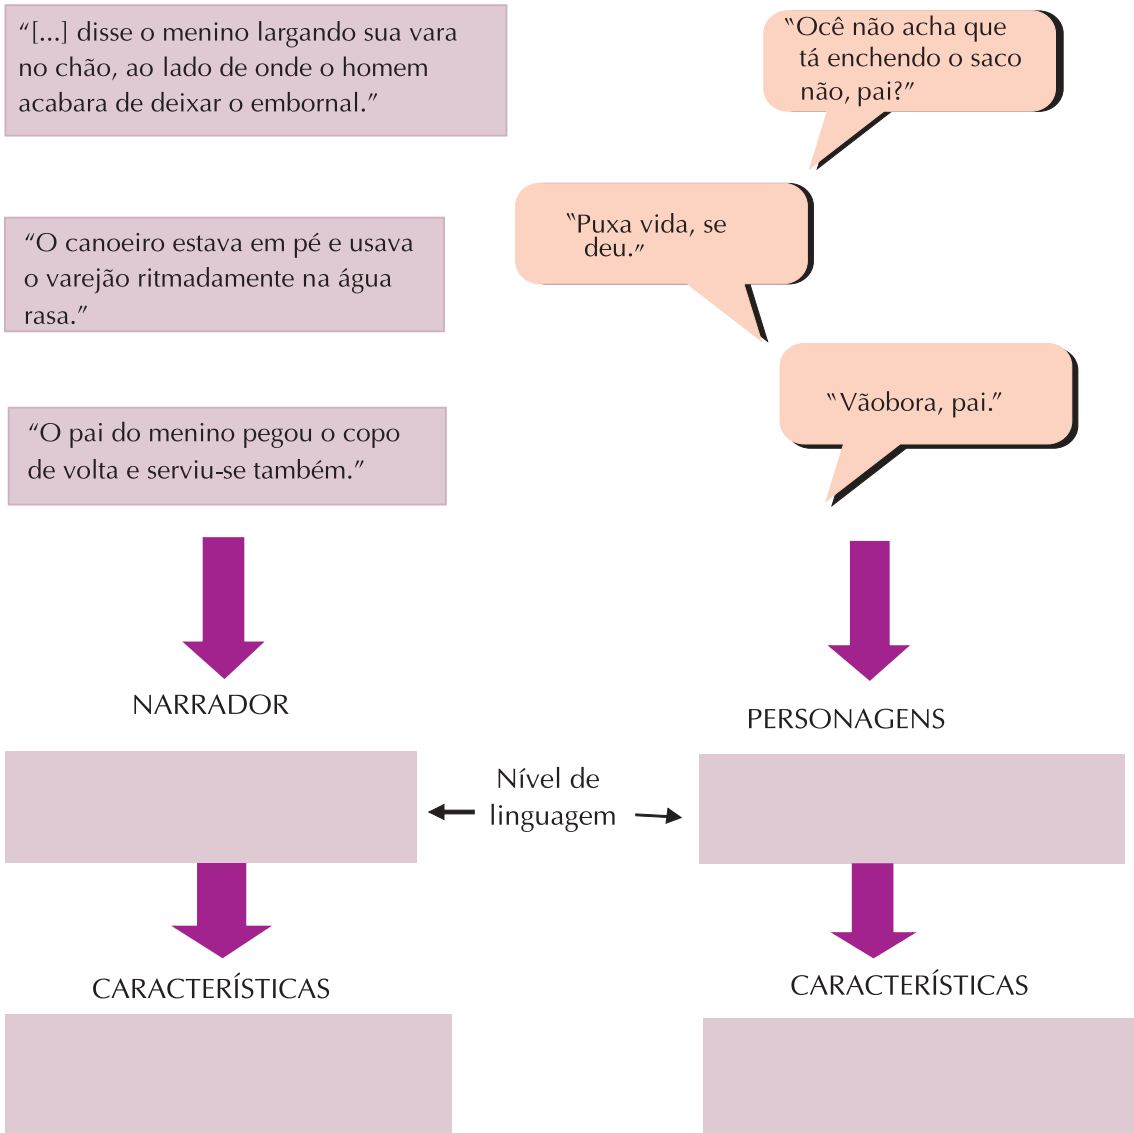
“[...] disse o menino largando sua vara no chão, ao lado de onde o homem acabara de deixar o embornal.”

“O canoeiro estava em pé e usava o varejão ritmadamente na água rasa.”

“O pai do menino pegou o copo de volta e serviu-se também.”

“Ocê não acha que tá enchendo o saco não, pai?”

“Puxa vida, se deu.”

“Vãobora, pai.”

NARRADOR

PERSONAGENS

Nível de linguagem

CARACTERÍSTICAS

CARACTERÍSTICAS